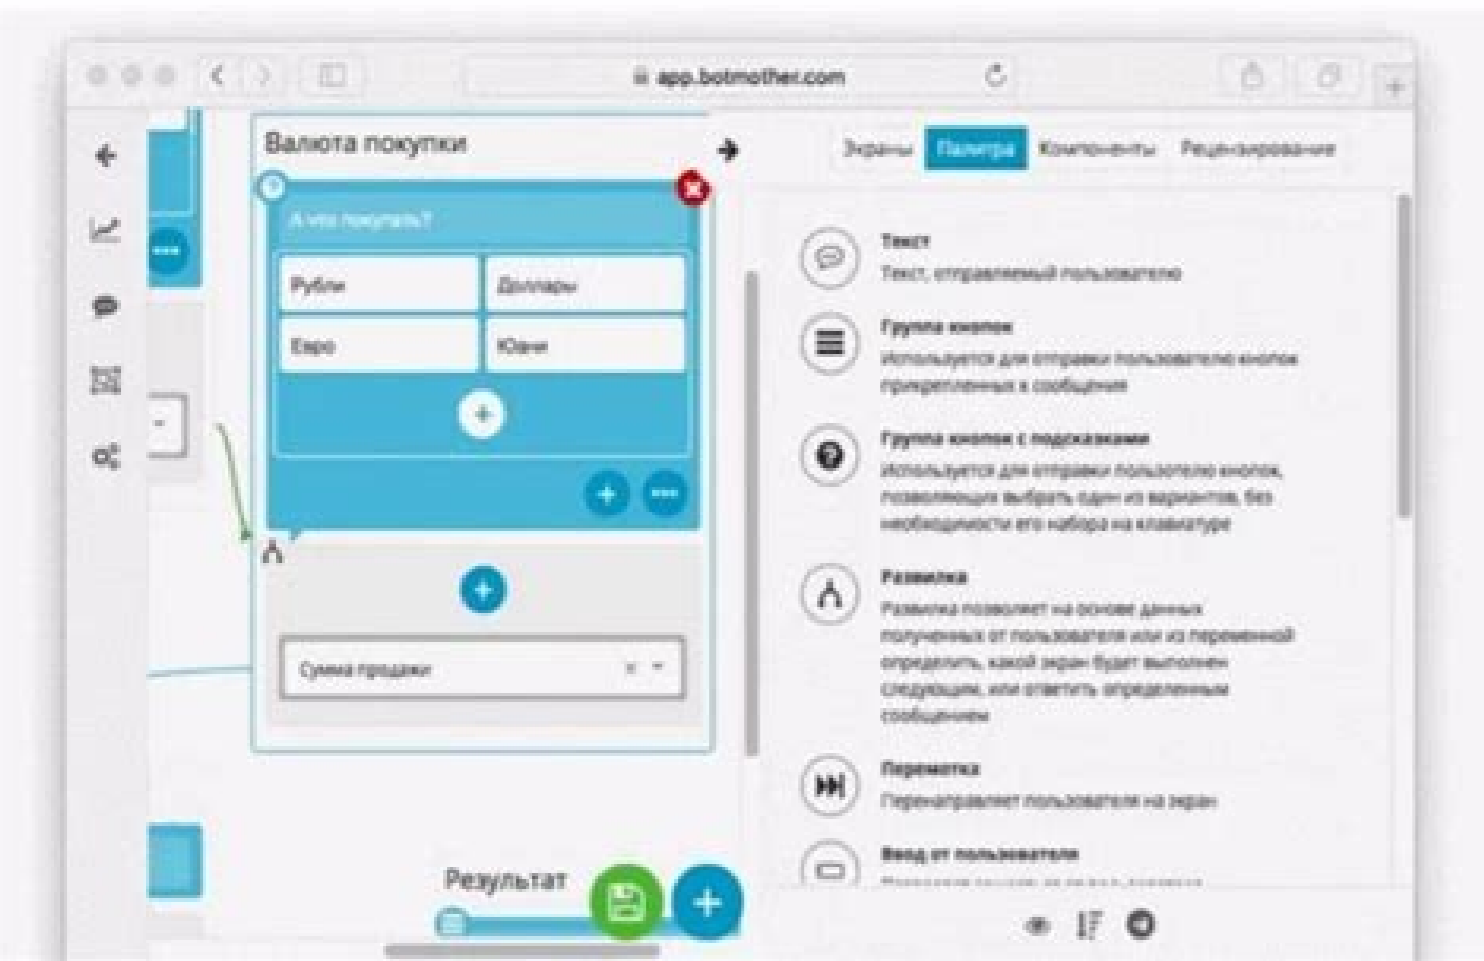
app.botmother.com

Валюта покупки

А что покупать?

Рубли

Доллары

Евро

Юани

Сумма продажи

Результат

Экраны

Палитра

Компоненты

Рецензирование

Текст

Текст, отправляемый пользователю

Группа кнопок

Используется для отправки пользователю кнопок прикрепленных к сообщению

Группа кнопок с подсказками

Используется для отправки пользователю кнопок, позволяющих выбрать один из вариантов, без необходимости его набора на клавиатуре

Развилка

Развилка позволяет на основе данных полученных от пользователя или из переменной определить, какой экран будет выполнен следующим, или ответить определенным сообщением

Перемотка

Перенаправляет пользователя на экран

Ввод от пользователя

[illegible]